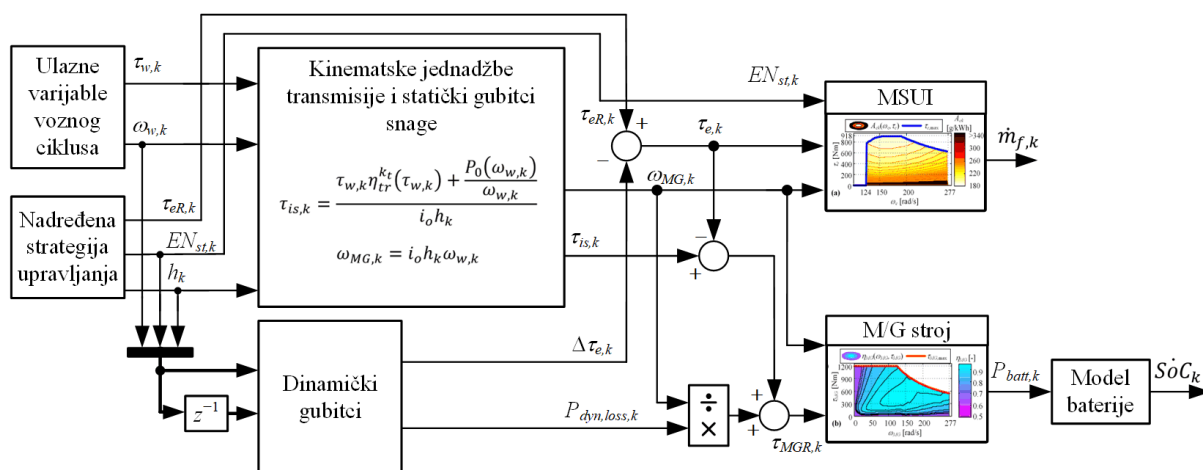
Ulazne varijable voznog ciklusa

$\tau_{w,k}$

$\omega_{w,k}$

Nadređena strategija upravljanja

$\tau_{eR,k}$

$EN_{st,k}$

$h_k$

Kinematske jednadžbe transmisije i statički gubitci snage

$\tau_{is,k} = \frac{\tau_{w,k}\eta_{tr}^{k_t}(\tau_{w,k}) + \frac{P_0(\omega_{w,k})}{\omega_{w,k}}}{i_o h_k}$

$\omega_{MG,k} = i_o h_k \omega_{w,k}$

$\tau_{eR,k}$

+

−

$\tau_{e,k}$

$EN_{st,k}$

MSUI

$\dot{m}_{f,k}$

$\omega_{MG,k}$

$\tau_{is,k}$

−

+

$\Delta\tau_{e,k}$

M/G stroj

$P_{batt,k}$

Model baterije

$S\dot{o}C_k$

$z^{-1}$

Dinamički gubitci

$P_{dyn,loss,k}$

÷

×

+

+

$\tau_{MGR,k}$

918

800

600

400

200

0

124 150 200 277

(a)

340

280

220

180

1200

800

600

400

200

0

0 50 100 150 200 250 277

(b)

0.9

0.8

0.7

0.6

0.5